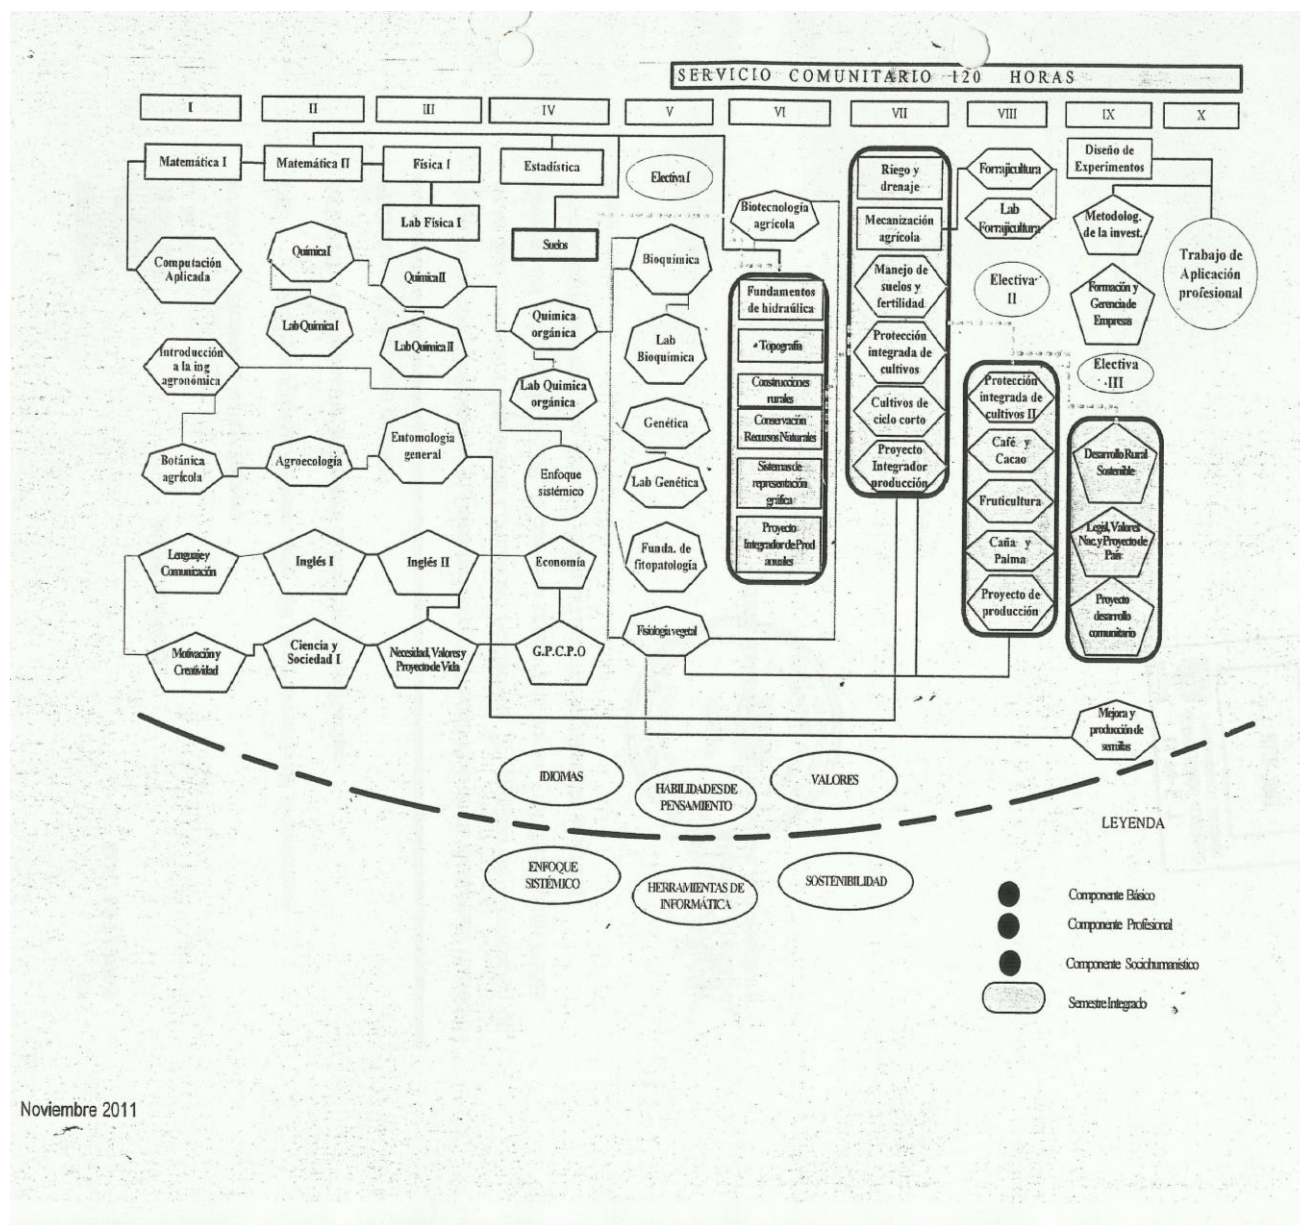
SERVICIO COMUNITARIO 120 HORAS

I

II

III

IV

V

VI

VII

VIII

IX

X

Matemática I

Matemática II

Física I

Estadística

Electiva I

Biotecnología agrícola

Riego y drenaje

Forrajicultura

Diseño de Experimentos

Lab Física I

Suelos

Mecanización agrícola

Lab Forrajicultura

Metodolog. de la invest.

Trabajo de Aplicación profesional

Computación Aplicada

Química I

Química II

Bioquímica

Fundamentos de hidraúlica

Manejo de suelos y fertilidad

Electiva II

Formación y Gerencia de Empresas

Lab Química I

Lab Química II

Química orgánica

Lab Bioquímica

Topografía

Protección integrada de cultivos

Electiva III

Introducción a la ing agronómica

Lab Química orgánica

Construcciones rurales

Conservación Recursos Naturales

Cultivos de ciclo corto

Protección integrada de cultivos II

Genética

Desarrollo Rural Sostenible

Botánica agrícola

Agroecología

Entomología general

Enfoque sistémico

Lab Genética

Sistemas de representación gráfica

Proyecto Integrador producción

Café y Cacao

Fruticultura

Legisl, Valores Nac y Proyecto de País

Funda. de fitopatología

Proyecto Integrador de Prod anuales

Caña y Palma

Lenguaje y Comunicación

Inglés I

Inglés II

Economía

Proyecto de producción

Proyecto desarrollo comunitario

Fisiología vegetal

Motivación y Creatividad

Ciencia y Sociedad I

Necesidad, Valores y Proyecto de Vida

G.P.C.P.O

Mejora y producción de semillas

IDIOMAS

HABILIDADES DE PENSAMIENTO

VALORES

LEYENDA

ENFOQUE SISTÉMICO

HERRAMIENTAS DE INFORMÁTICA

SOSTENIBILIDAD

Componente Básico

Componente Profesional

Componente Sociohumanístico

Semestre Integrado

Noviembre 2011